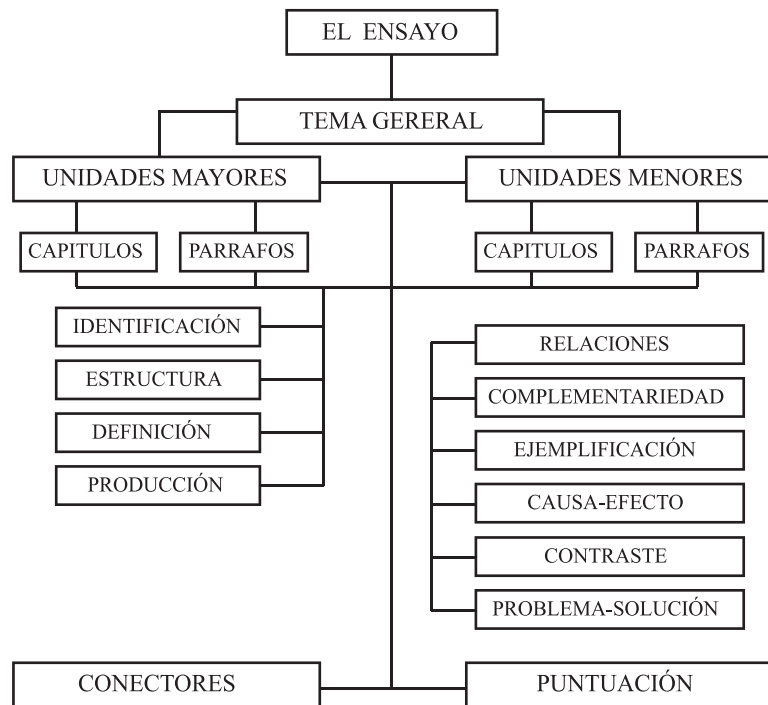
EL ENSAYO

TEMA GERERAL

UNIDADES MAYORES

UNIDADES MENORES

CAPITULOS

PARRAFOS

CAPITULOS

PARRAFOS

IDENTIFICACIÓN

ESTRUCTURA

DEFINICIÓN

PRODUCCIÓN

RELACIONES

COMPLEMENTARIEDAD

EJEMPLIFICACIÓN

CAUSA-EFECTO

CONTRASTE

PROBLEMA-SOLUCIÓN

CONECTORES

PUNTUACIÓN